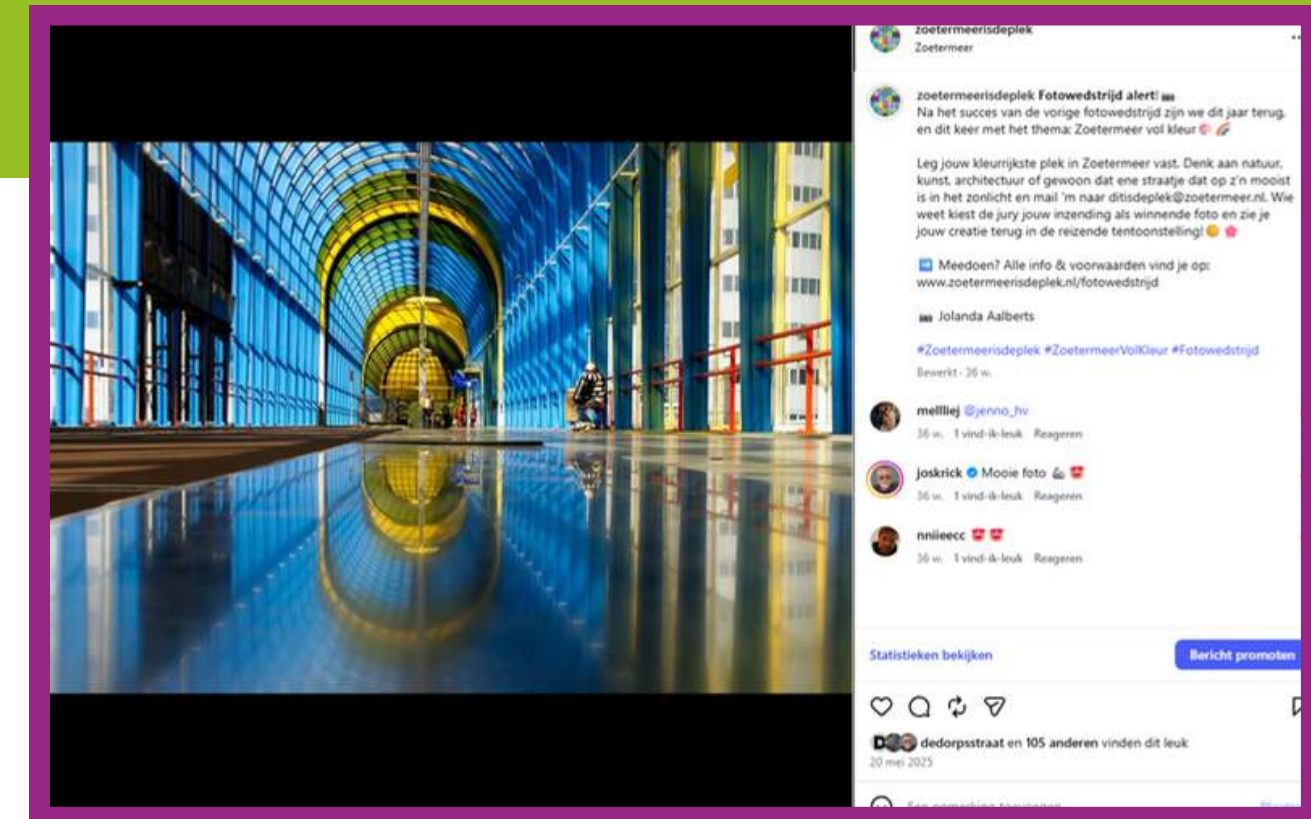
zoetermeerisdeplek
Zoetermeer

zoetermeerisdeplek Fotowedstrijd alert! 📷
Na het succes van de vorige fotowedstrijd zijn we dit jaar terug, en dit keer met het thema: Zoetermeer vol kleur 🎨 🌈

Leg jouw kleurrijkste plek in Zoetermeer vast. Denk aan natuur, kunst, architectuur of gewoon dat ene straatje dat op z'n mooist is in het zonlicht en mail 'm naar ditisdeplek@zoetermeer.nl. Wie weet kiest de jury jouw inzending als winnende foto en zie je jouw creatie terug in de reizende tentoonstelling! 😊 🌸

➡️ Meedoen? Alle info & voorwaarden vind je op: www.zoetermeerisdeplek.nl/fotowedstrijd

📷 Jolanda Aalberts

#Zoetermeerisdeplek #ZoetermeerVolKleur #Fotowedstrijd
Bewerkt · 36 w.

mellliej @jenno_hv
36 w. 1 vind-ik-leuk Reageren

joskrick Mooie foto 💪 😍
36 w. 1 vind-ik-leuk Reageren

nniieecc 😍 😍
36 w. 1 vind-ik-leuk Reageren

Statistieken bekijken
Bericht promoten

dedorpsstraat en 105 anderen vinden dit leuk
20 mei 2025

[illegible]